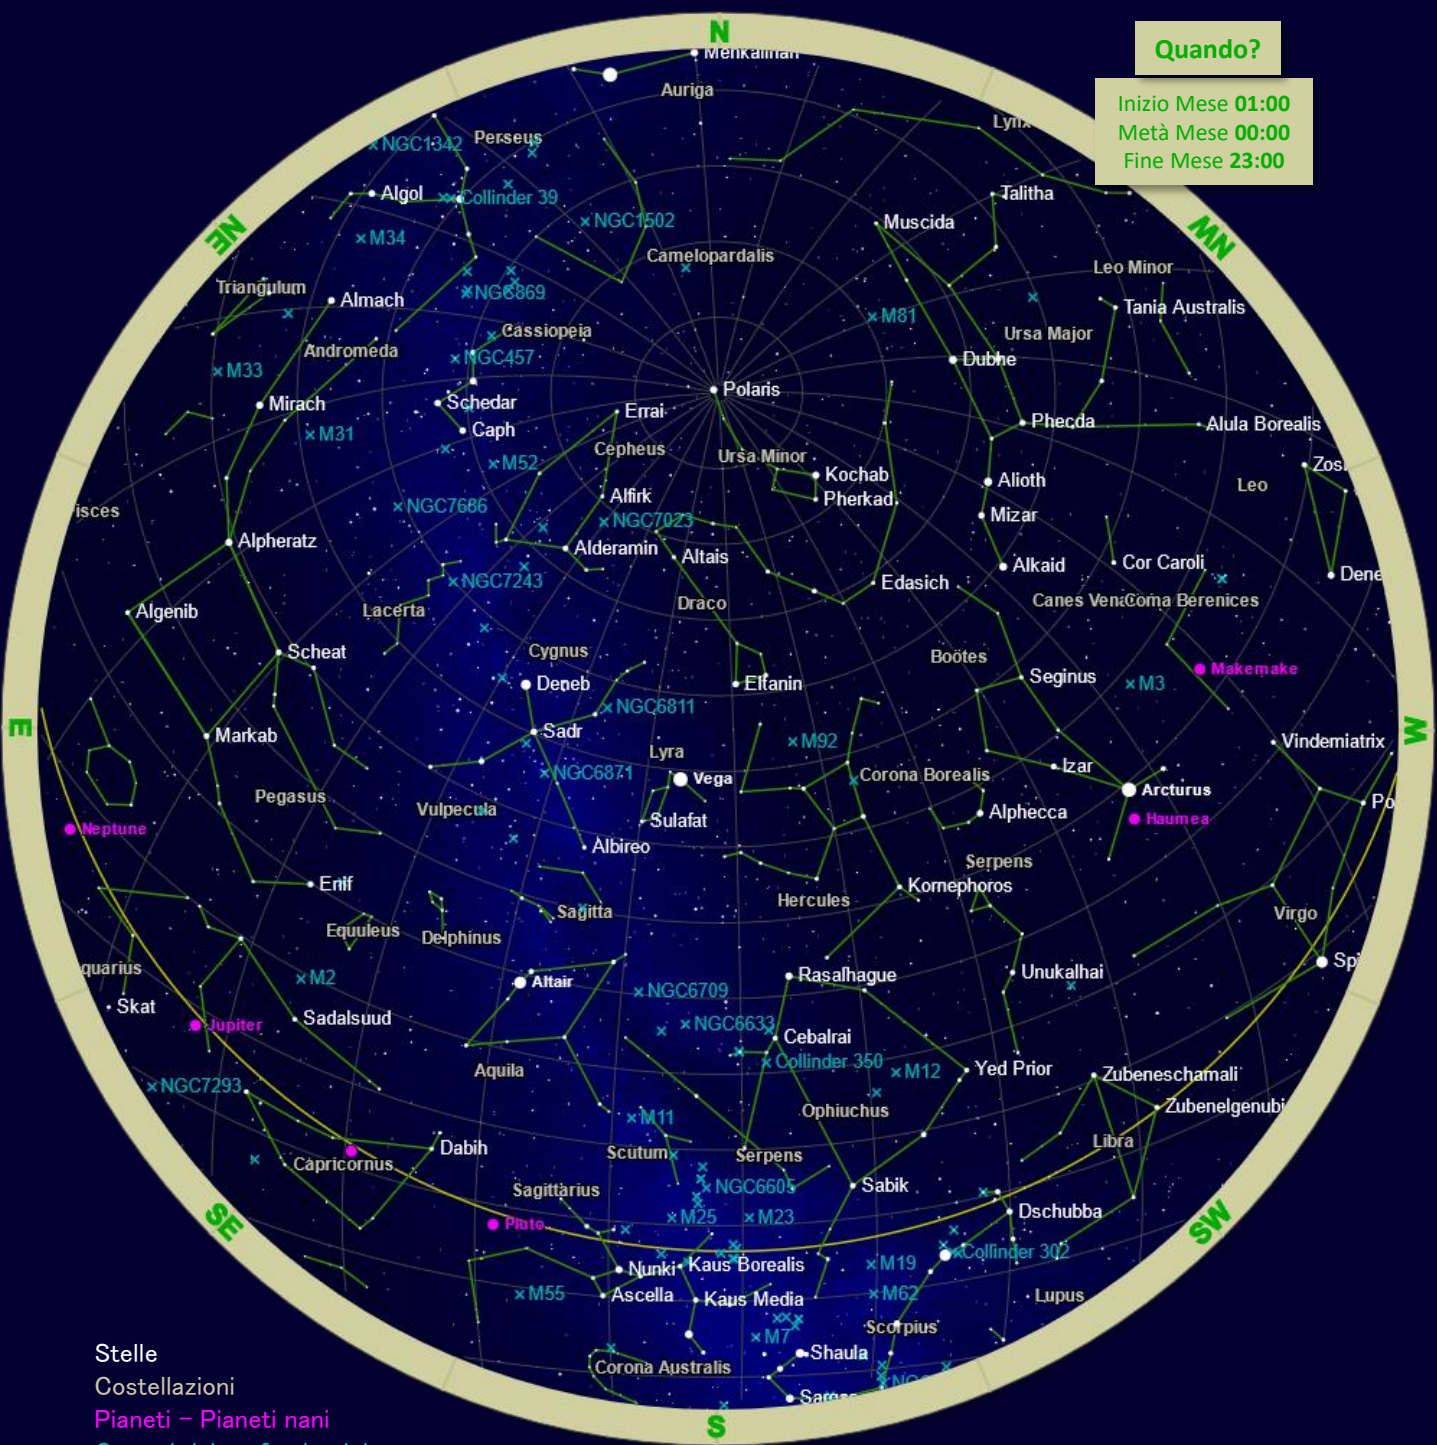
Quando?

Inizio Mese 01:00
Metà Mese 00:00
Fine Mese 23:00

N
NE
E
SE
S
SW
W
NW

Menkalinan
Auriga
Perseus
NGC1342
Algol
Collinder 39
NGC1502
M34
Camelopardalis
Muscida
Talitha
Lynx
Leo Minor
Tania Australis
Triangulum
Almach
NGC869
Cassiopeia
M81
Ursa Major
Dubhe
Andromeda
NGC457
M33
Polaris
Mirach
Schedar
Caph
Errai
Phecda
Alula Borealis
M31
Cepheus
Ursa Minor
M52
Kochab
Pherkad
Alioth
Leo
Zos
Pisces
Alfirk
NGC7686
NGC7023
Mizar
Alpheratz
Alderamin
Altais
Alkaid
Cor Caroli
Dene
NGC7243
Edasich
Canes Ven
Coma Berenices
Algenib
Lacerta
Draco
Bootes
Makemake
Scheat
Cygnus
Seginus
M3
Deneb
Eltanin
NGC6811
Sadr
Markab
M92
Vindemiatrix
Lyra
Izar
NGC6871
Vega
Corona Borealis
Arcturus
Pegasus
Neptune
Vulpecula
Sulafat
Alphecca
Haumea
Po
Albireo
Serpens
Enif
Kornephoros
Hercules
Sagitta
Virgo
Equuleus
Delphinus
quarius
M2
Altair
Rasalhague
Unukalhai
Spi
Skat
NGC6709
Sadalsuud
Jupiter
NGC6633
Cebalrai
Collinder 350
Aquila
M12
Yed Prior
Zubeneschamali
NGC7293
Zubenelgenubi
M11
Ophiuchus
Dabih
Libra
Scutum
Serpens
Capricornus
Sabik
Sagittarius
NGC6605
Dschubba
M25
M23
Pluto
Collinder 302
M19
Nunki
Kaus Borealis
M55
Ascella
Kaus Media
M62
Lupus
Scorpius
M7
Shaula
Corona Australis
Sarg
NG

Stelle
Costellazioni
Pianeti – Pianeti nani